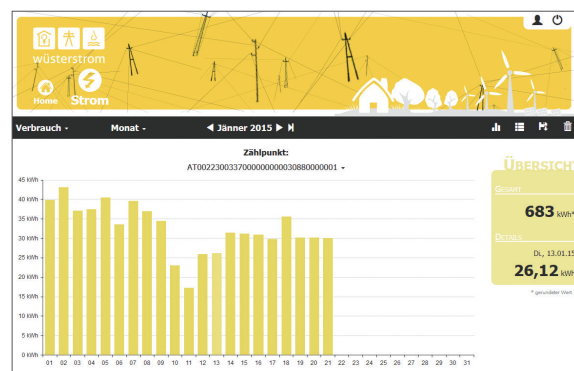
wüsterstrom

Home

Strom

Verbrauch ▾

Monat ▾

◀ Jänner 2015 ▶

Zählpunkt:

AT0022300337000000000003088000001 ▾

45 KWh
40 KWh
35 KWh
30 KWh
25 KWh
20 KWh
15 KWh
10 KWh
5 KWh
0 KWh

01 02 03 04 05 06 07 08 09 10 11 12 13 14 15 16 17 18 19 20 21 22 23 24 25 26 27 28 29 30 31

ÜBERSICHT

GESAMT

683 kWh*

DETAILS

Di., 13.01.15

26,12 kWh

* gerundeter Wert